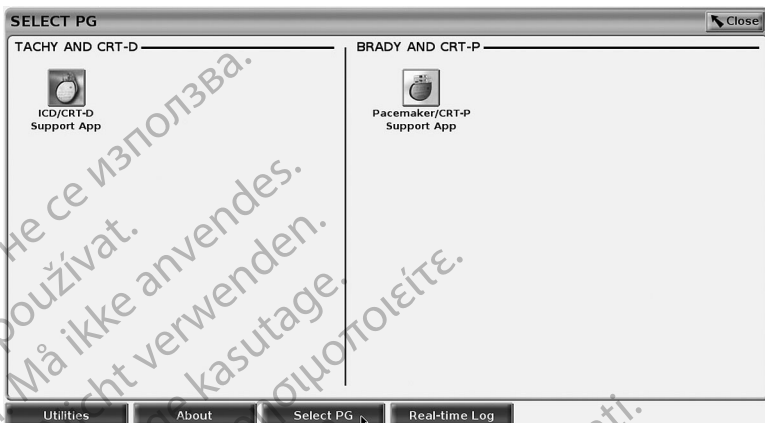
SELECT PG
Close
TACHY AND CRT-D
ICD/CRT-D Support App
BRADY AND CRT-P
Pacemaker/CRT-P Support App
Utilities
About
Select PG
Real-time Log

Не се използва.
používat.
Må ikke anvendes.
nicht verwenden.
kasutage.
χρησιμοποιείτε.
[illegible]nti.